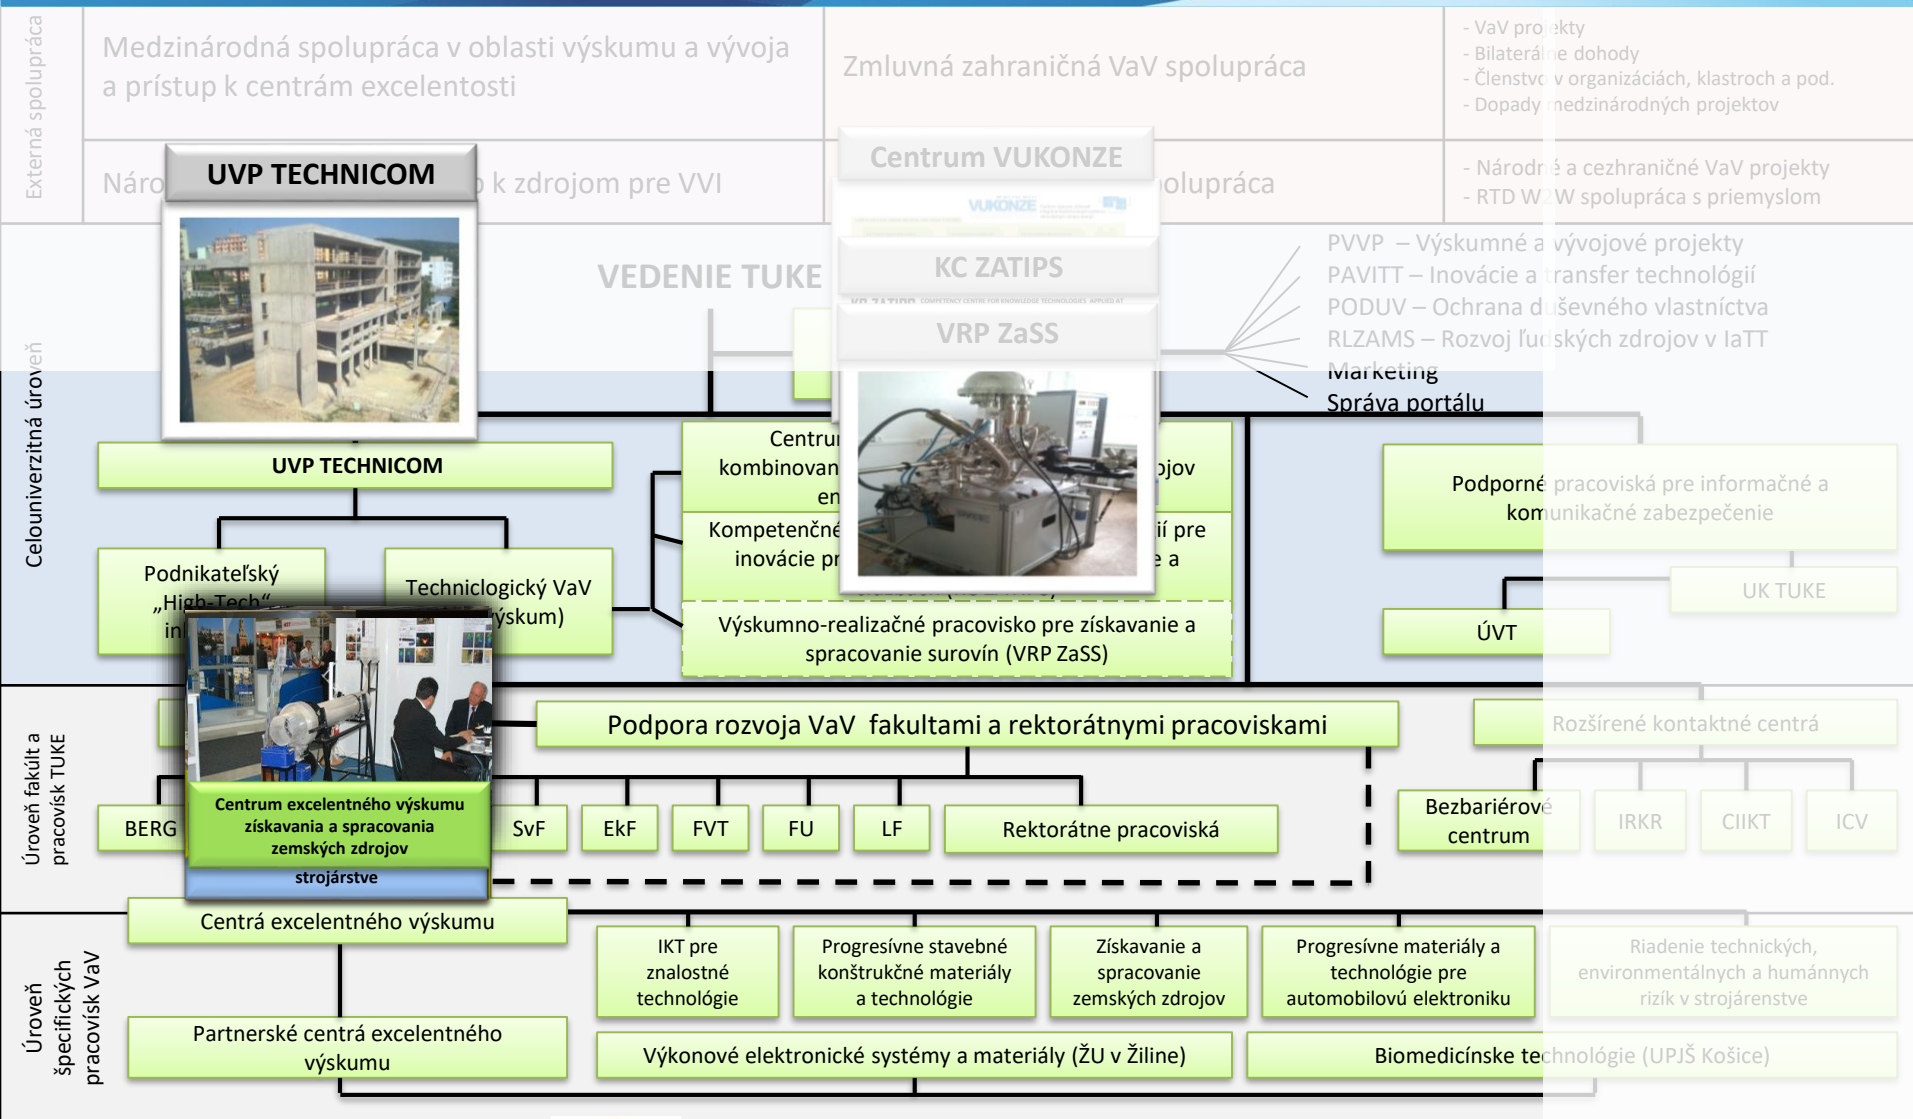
Externá spolupráca

Medzinárodná spolupráca v oblasti výskumu a vývoja a prístup k centrám excelentosti

Zmluvná zahraničná VaV spolupráca

- VaV projekty
- Bilaterálne dohody
- Členstvo v organizáciách, klastroch a pod.
- Dopady medzinárodných projektov

Náro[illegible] k zdrojom pre VVI

UVP TECHNICOM

Centrum VUKONZE

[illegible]olupráca

- Národné a cezhraničné VaV projekty
- RTD W2W spolupráca s priemyslom

KC ZATIPS

VRP ZaSS

VEDENIE TUKE

PVVP – Výskumné a vývojové projekty
PAVITT – Inovácie a transfer technológií
PODUV – Ochrana duševného vlastníctva
RLZAMS – Rozvoj ľudských zdrojov v IaTT
Marketing
Správa portálu

Celouniverzitná úroveň

UVP TECHNICOM

Centru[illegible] kombinovan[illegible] en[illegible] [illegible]ojov

Kompetenčné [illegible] inovácie pr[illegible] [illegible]ií pre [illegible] a

Podnikateľský „High-Tech“ in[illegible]

Techniclogický VaV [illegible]ýskum)

Výskumno-realizačné pracovisko pre získavanie a spracovanie surovín (VRP ZaSS)

Podporné pracoviská pre informačné a komunikačné zabezpečenie

UK TUKE

ÚVT

Úroveň fakúlt a pracovísk TUKE

Podpora rozvoja VaV fakultami a rektorátnymi pracoviskami

Rozšírené kontaktné centrá

Centrum excelentného výskumu získavania a spracovania zemských zdrojov

strojárstve

BERG

SvF

EkF

FVT

FU

LF

Rektorátne pracoviská

Bezbariérové centrum

IRKR

CIIKT

ICV

Centrá excelentného výskumu

Úroveň špecifických pracovísk VaV

IKT pre znalostné technológie

Progresívne stavebné konštrukčné materiály a technológie

Získavanie a spracovanie zemských zdrojov

Progresívne materiály a technológie pre automobilovú elektroniku

Riadenie technických, environmentálnych a humánnych rizík v strojárenstve

Partnerské centrá excelentného výskumu

Výkonové elektronické systémy a materiály (ŽU v Žiline)

Biomedicínske technológie (UPJŠ Košice)